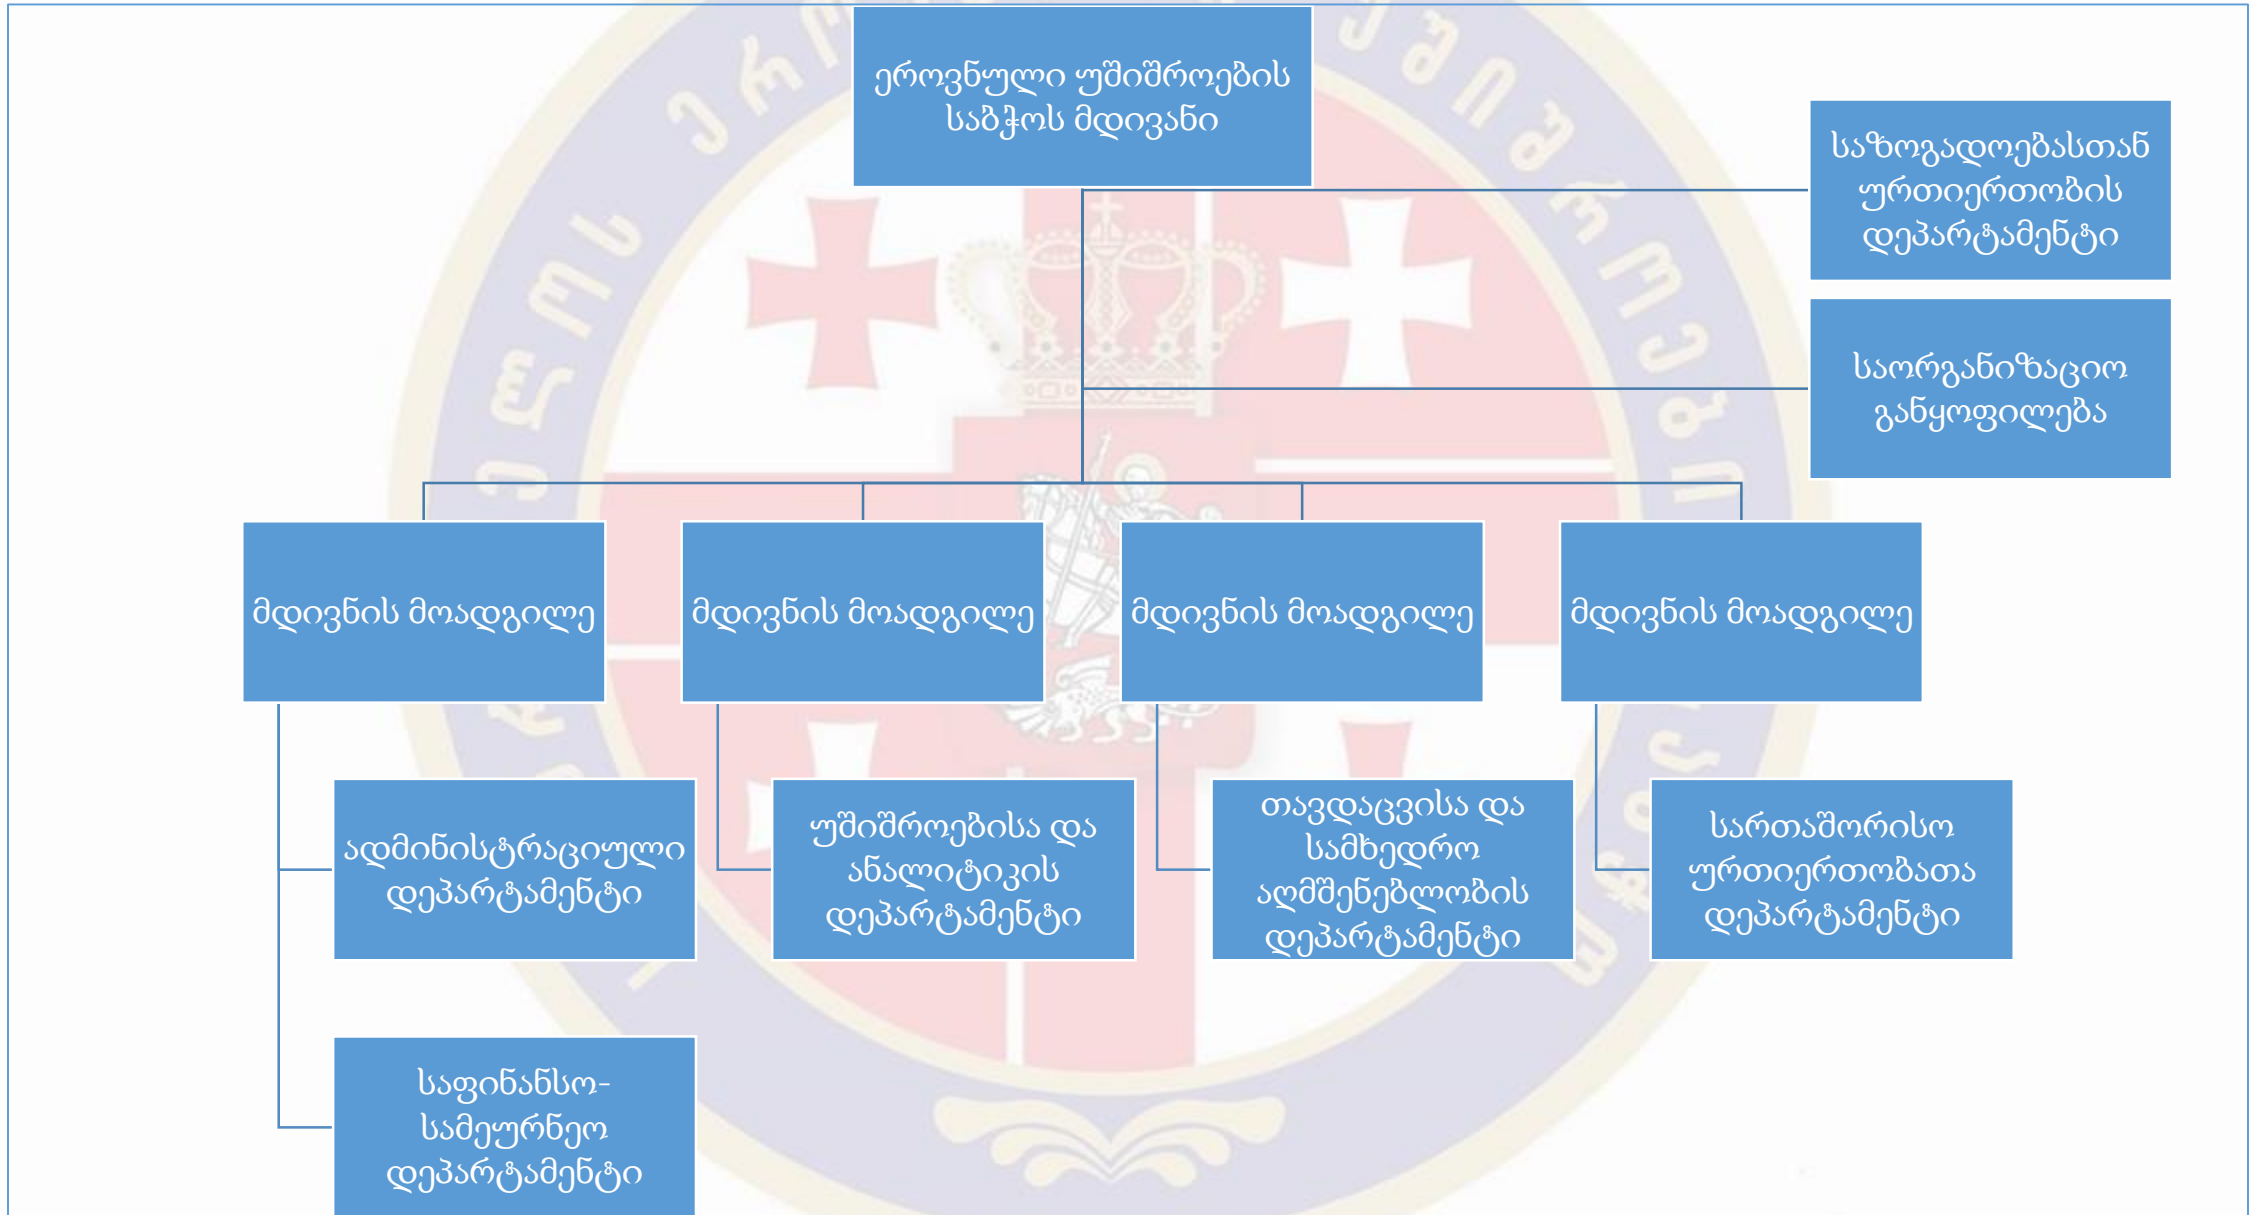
ეროვნული უშიშროების საბჭოს მდივანი

საზოგადოებასთან ურთიერთობის დეპარტამენტი

საორგანიზაციო განყოფილება

მდივნის მოადგილე

მდივნის მოადგილე

მდივნის მოადგილე

მდივნის მოადგილე

ადმინისტრაციული დეპარტამენტი

უშიშროებისა და ანალიტიკის დეპარტამენტი

თავდაცვისა და სამხედრო აღმშენებლობის დეპარტამენტი

საერთაშორისო ურთიერთობათა დეპარტამენტი

საფინანსო-სამეურნეო დეპარტამენტი